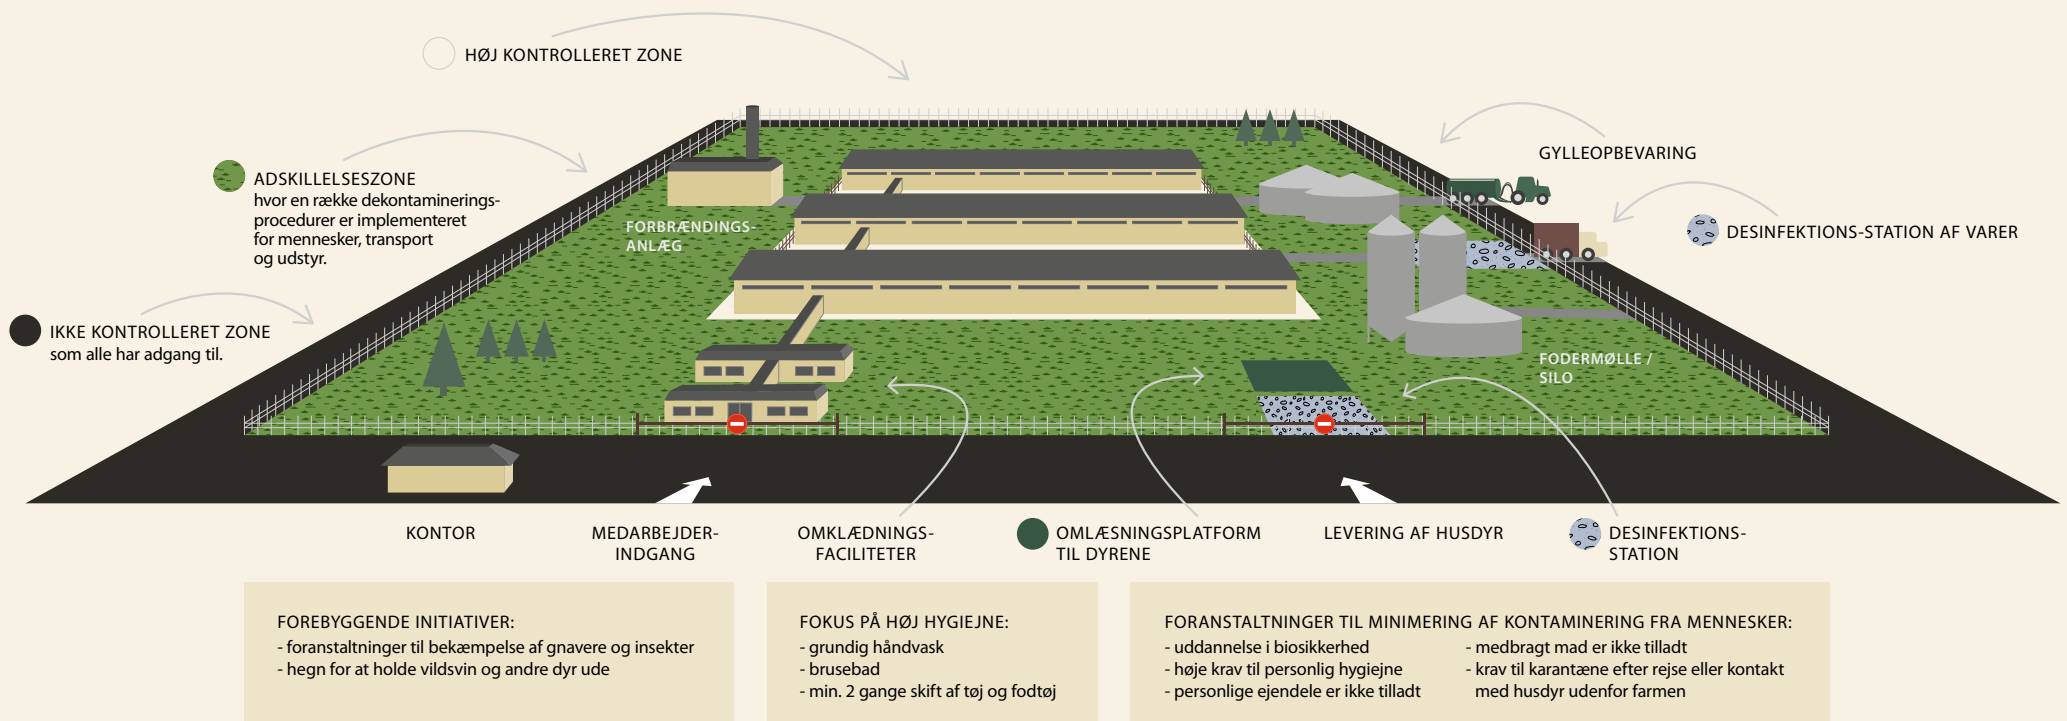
HØJ KONTROLLERET ZONE

ADSKILLELSESZONE
hvor en række dekontamineringsprocedurer er implementeret for mennesker, transport og udstyr.

IKKE KONTROLLERET ZONE
som alle har adgang til.

FORBRÆNDINGSANLÆG

GYLLEOPBEVARING

DESINFEKTIONS-STATION AF VARER

FODERMØLLE / SILO

KONTOR

MEDARBEJDER-INDGANG

OMKLÆDNINGS-FACILITETER

OMLÆSNINGSPLATFORM TIL DYRENE

LEVERING AF HUSDYR

DESINFEKTIONS-STATION

FOREBYGGENDE INITIATIVER:
- foranstaltninger til bekæmpelse af gnavere og insekter
- hegn for at holde vildsvin og andre dyr ude

FOKUS PÅ HØJ HYGIEJNE:
- grundig håndvask
- brusebad
- min. 2 gange skift af tøj og fodtøj

FORANSTALTNINGER TIL MINIMERING AF KONTAMINERING FRA MENNESKER:
- uddannelse i biosikkerhed
- høje krav til personlig hygiejne
- personlige ejendele er ikke tilladt
- medbragt mad er ikke tilladt
- krav til karantæne efter rejse eller kontakt med husdyr udenfor farmen